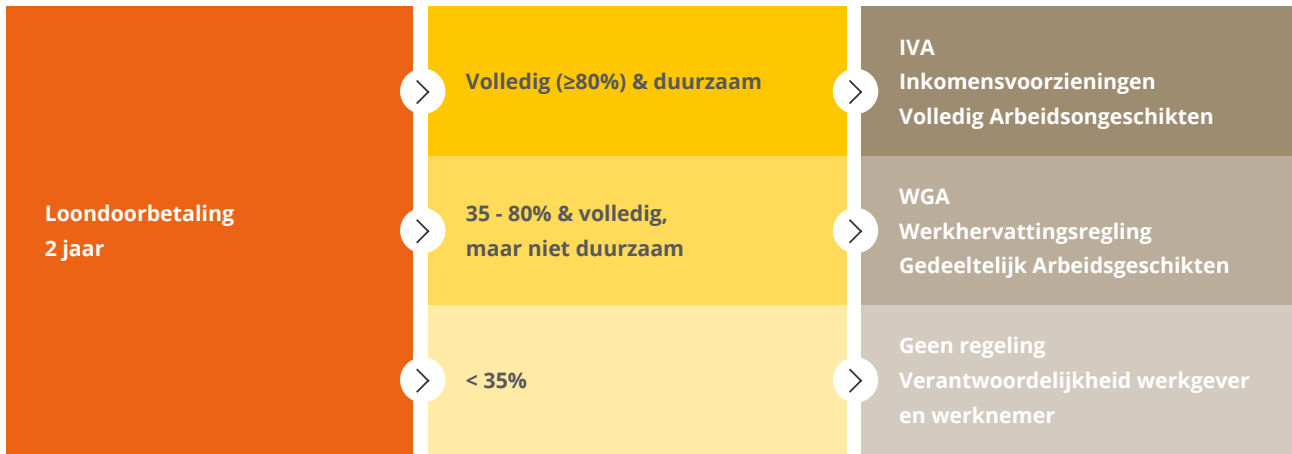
Loondoorbetaling
2 jaar

Volledig (≥80%) & duurzaam

35 - 80% & volledig, maar niet duurzaam

< 35%

IVA
Inkomensvoorzieningen
Volledig Arbeidsongeschikten

WGA
Werkhervattingsregling
Gedeeltelijk Arbeidsgeschikten

Geen regeling
Verantwoordelijkheid werkgever en werknemer